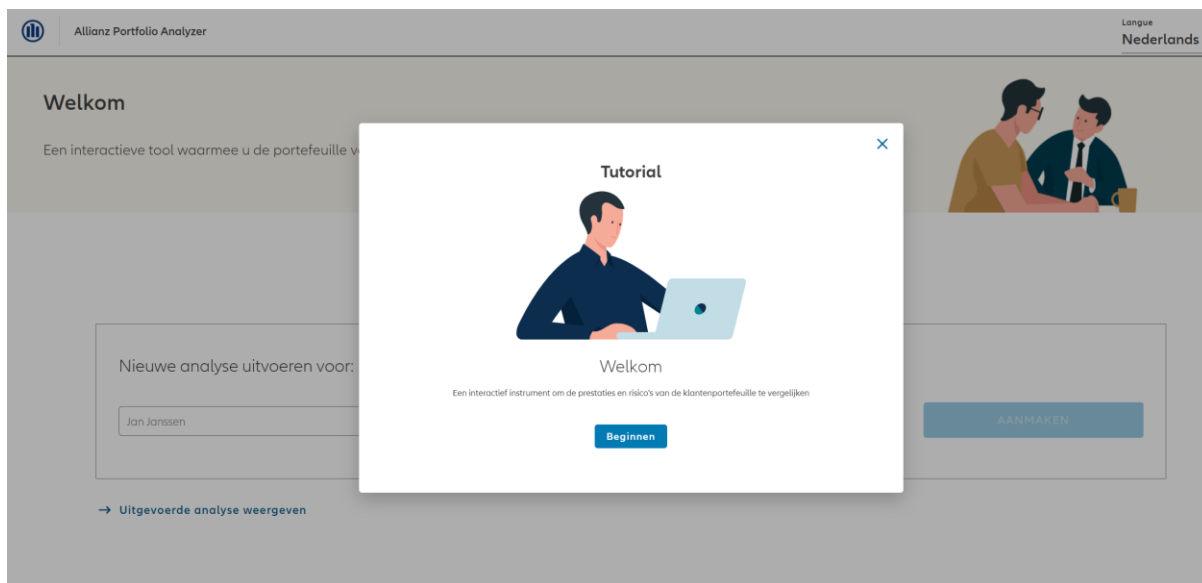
Allianz Portfolio Analyzer

Langue
Nederlands

Welkom

Een interactieve tool waarmee u de portefeuille v

×

Tutorial

Welkom

Een interactief instrument om de prestaties en risico's van de klantenportefeuille te vergelijken

Beginnen

Nieuwe analyse uitvoeren voor:

Jan Janssen

AANMAKEN

→ Uitgevoerde analyse weergeven